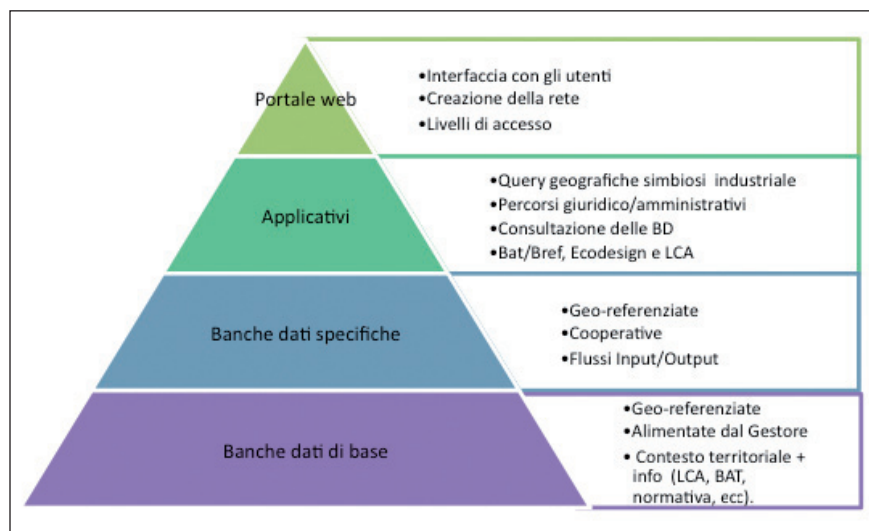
Portale web

•Interfaccia con gli utenti
•Creazione della rete
•Livelli di accesso

Applicativi

•Query geografiche simbiosi industriale
•Percorsi giuridico/amministrativi
•Consultazione delle BD
•Bat/Bref, Ecodesign e LCA

Banche dati specifiche

•Geo-referenziate
•Cooperative
•Flussi Input/Output

Banche dati di base

•Geo-referenziate
•Alimentate dal Gestore
•Contesto territoriale + info (LCA, BAT, normativa, ecc).